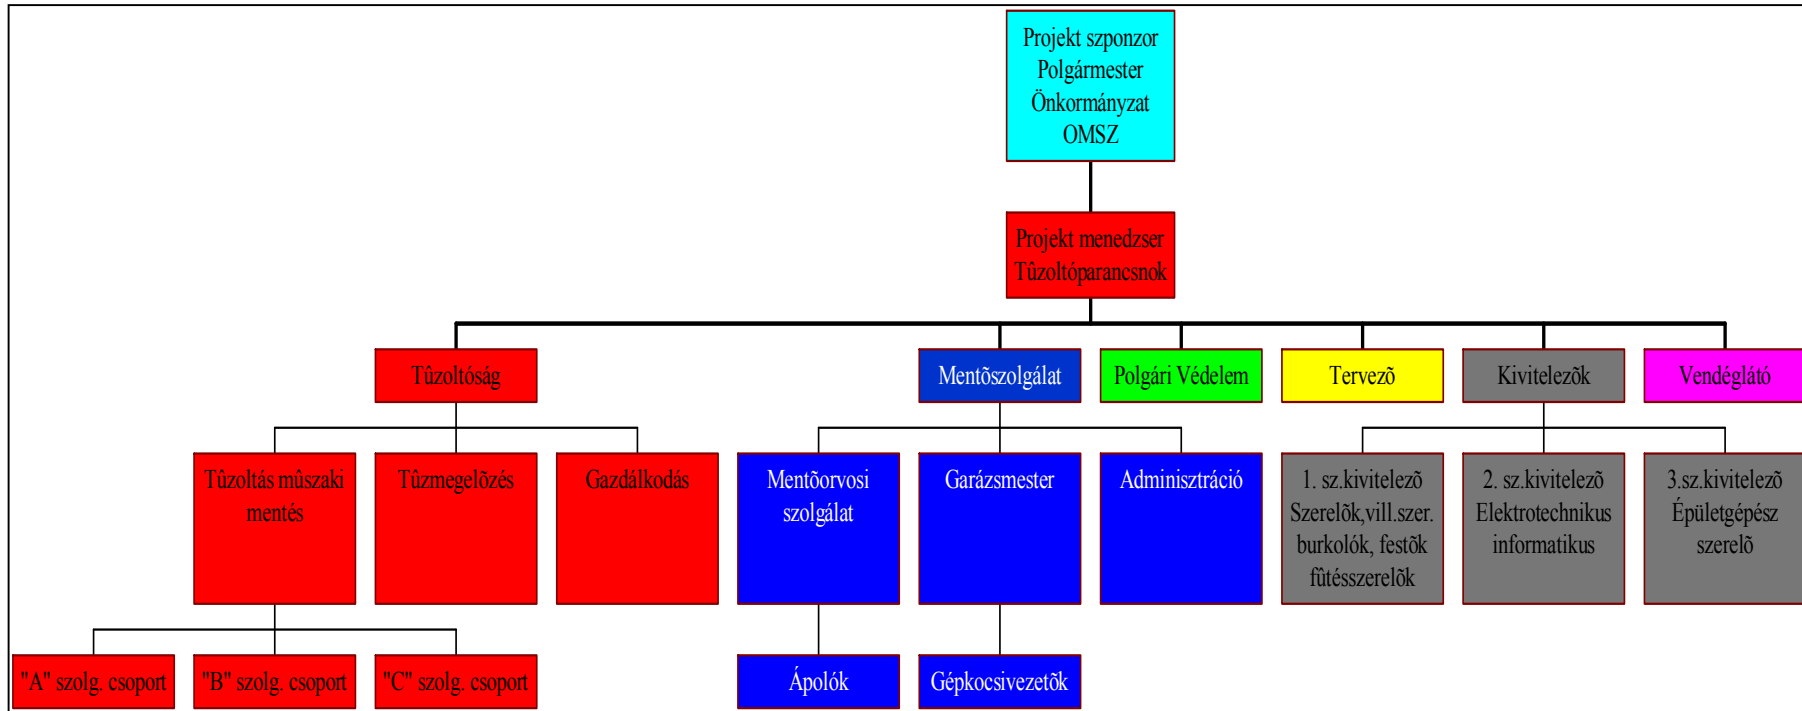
Projekt szponzor
Polgármester
Önkormányzat
OMSZ

Projekt menedzser
Tûzoltóparancsnok

Tûzoltóság

Mentõszolgálat

Polgári Védelem

Tervezõ

Kivitelezõk

Vendéglátó

Tûzoltás mûszaki mentés

Tûzmegelõzés

Gazdálkodás

Mentõorvosi szolgálat

Garázsmester

Adminisztráció

1. sz.kivitelezõ
Szerelõk,vill.szer.
burkolók, festõk
fûtésszerelõk

2. sz.kivitelezõ
Elektrotechnikus
informatikus

3.sz.kivitelezõ
Épületgépész
szerelõ

"A" szolg. csoport

"B" szolg. csoport

"C" szolg. csoport

Ápolók

Gépkocsivezetõk